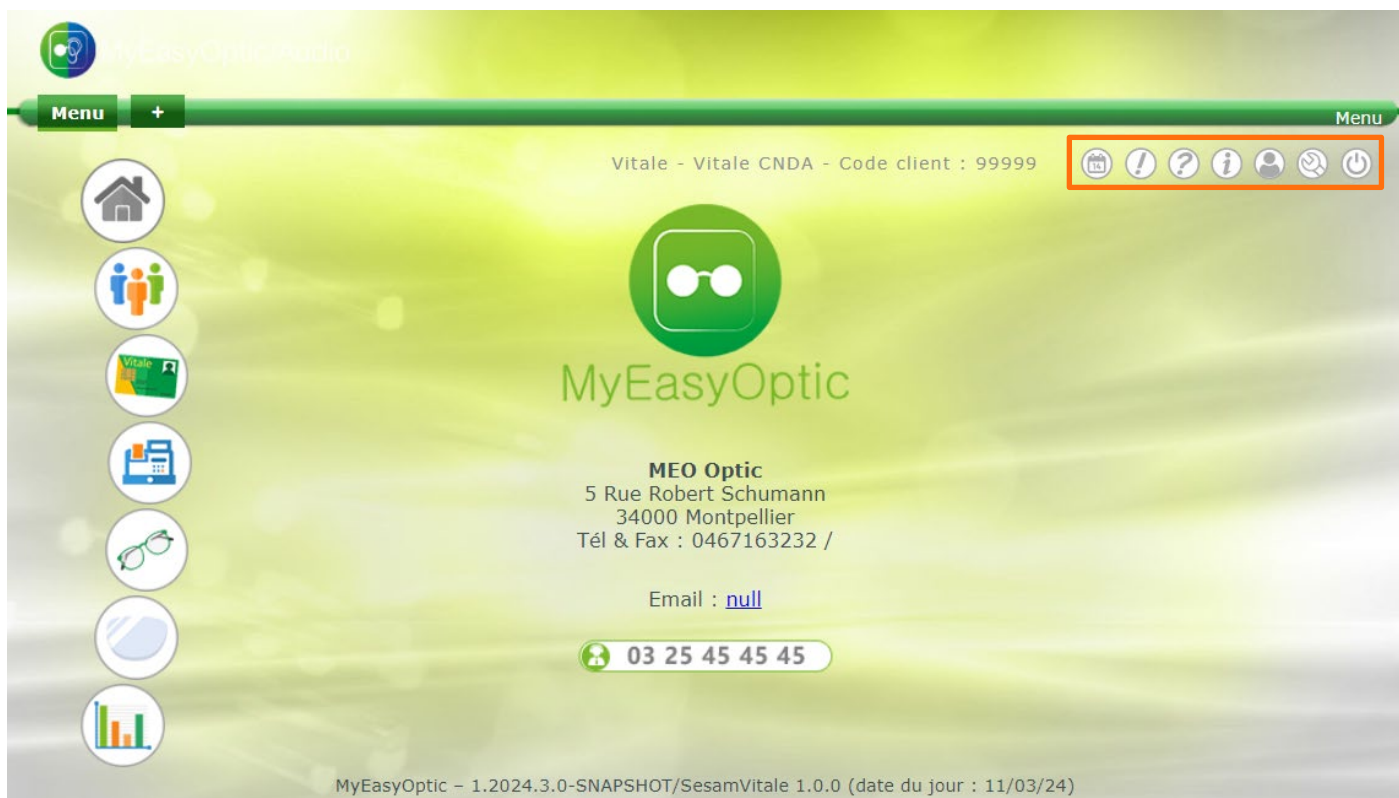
MyEasyOpticAudio

Menu +

Menu

Vitale - Vitale CNDA - Code client : 99999

Vitale

MyEasyOptic

**MEO Optic**
5 Rue Robert Schumann
34000 Montpellier
Tél & Fax : 0467163232 /

Email : null

03 25 45 45 45

MyEasyOptic – 1.2024.3.0-SNAPSHOT/SesamVitale 1.0.0 (date du jour : 11/03/24)